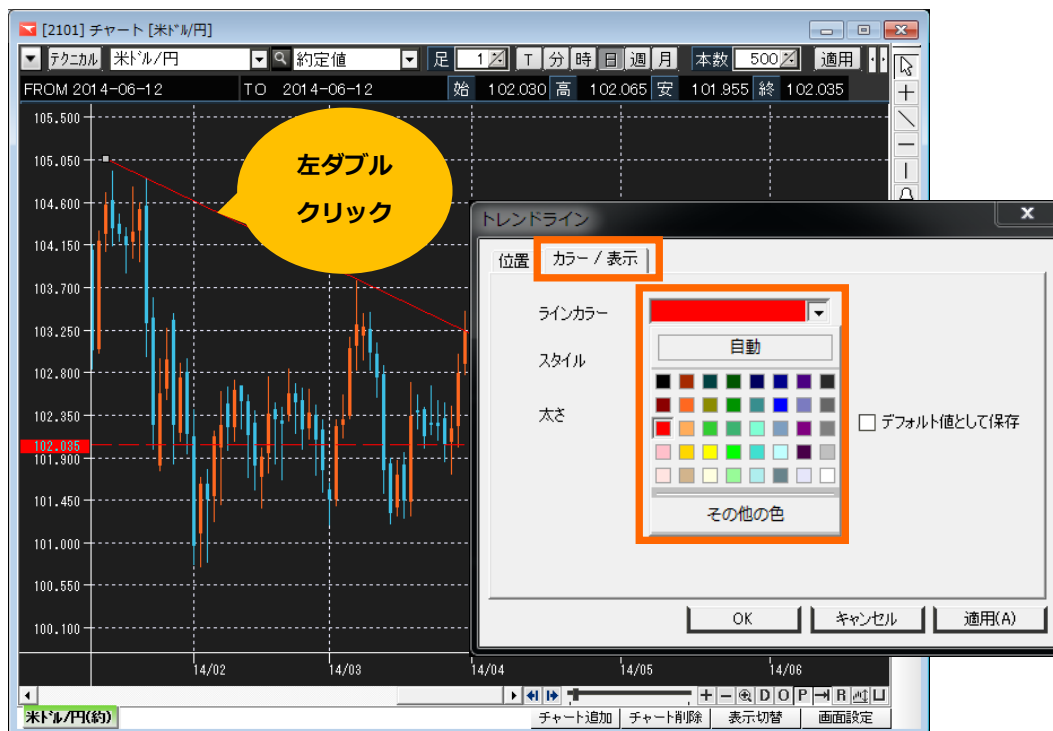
[2101] チャート [米ドル/円]

テクニカル 米ドル/円 約定値 足 1 T 分 時 日 週 月 本数 500 適用

FROM 2014-06-12 TO 2014-06-12 始 102.030 高 102.065 安 101.955 終 102.035

105.500
105.050
104.600
104.150
103.700
103.250
102.800
102.350
102.035
101.900
101.450
101.000
100.550
100.100

14/02 14/03 14/04 14/05 14/06

左ダブルクリック

トレンドライン

位置 カラー / 表示

ラインカラー

スタイル

太さ

自動

その他の色

デフォルト値として保存

OK キャンセル 適用(A)

米ドル/円(約)

チャート追加 チャート削除 表示切替 画面設定

D O P R